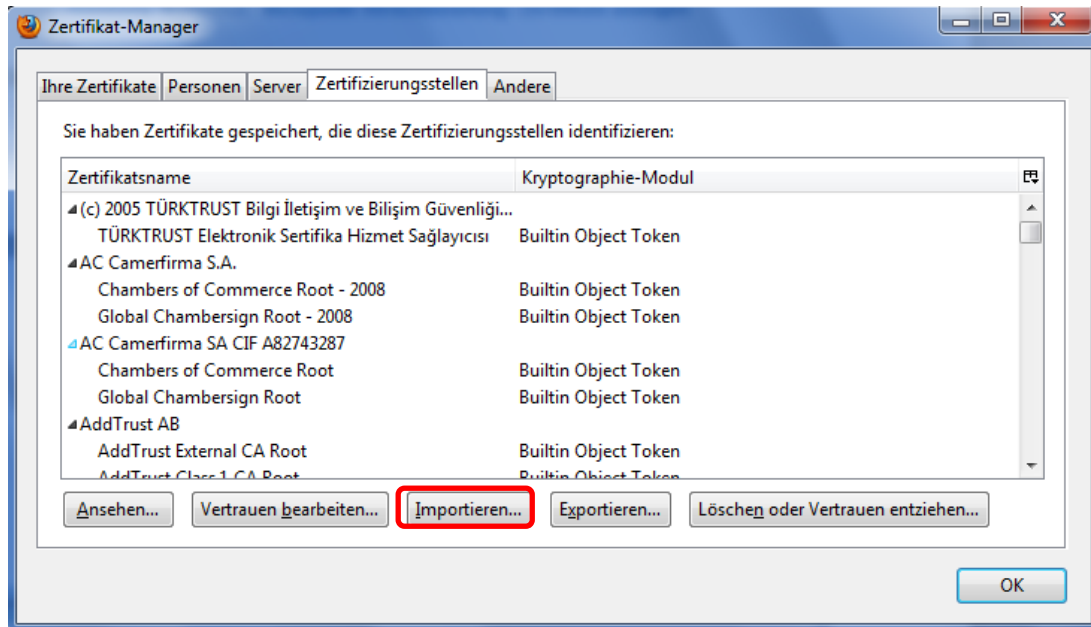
Zertifikat-Manager

Ihre Zertifikate | Personen | Server | Zertifizierungsstellen | Andere

Sie haben Zertifikate gespeichert, die diese Zertifizierungsstellen identifizieren:

| Zertifikatsname | Kryptographie-Modul |
|---|---|
| (c) 2005 TÜRKTRUST Bilgi İletişim ve Bilişim Güvenliği... | |
| TÜRKTRUST Elektronik Sertifika Hizmet Sağlayıcısı | Builtin Object Token |
| AC Camerfirma S.A. | |
| Chambers of Commerce Root - 2008 | Builtin Object Token |
| Global Chambersign Root - 2008 | Builtin Object Token |
| AC Camerfirma SA CIF A82743287 | |
| Chambers of Commerce Root | Builtin Object Token |
| Global Chambersign Root | Builtin Object Token |
| AddTrust AB | |
| AddTrust External CA Root | Builtin Object Token |
| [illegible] | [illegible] |

Ansehen... | Vertrauen bearbeiten... | Importieren... | Exportieren... | Löschen oder Vertrauen entziehen...

OK